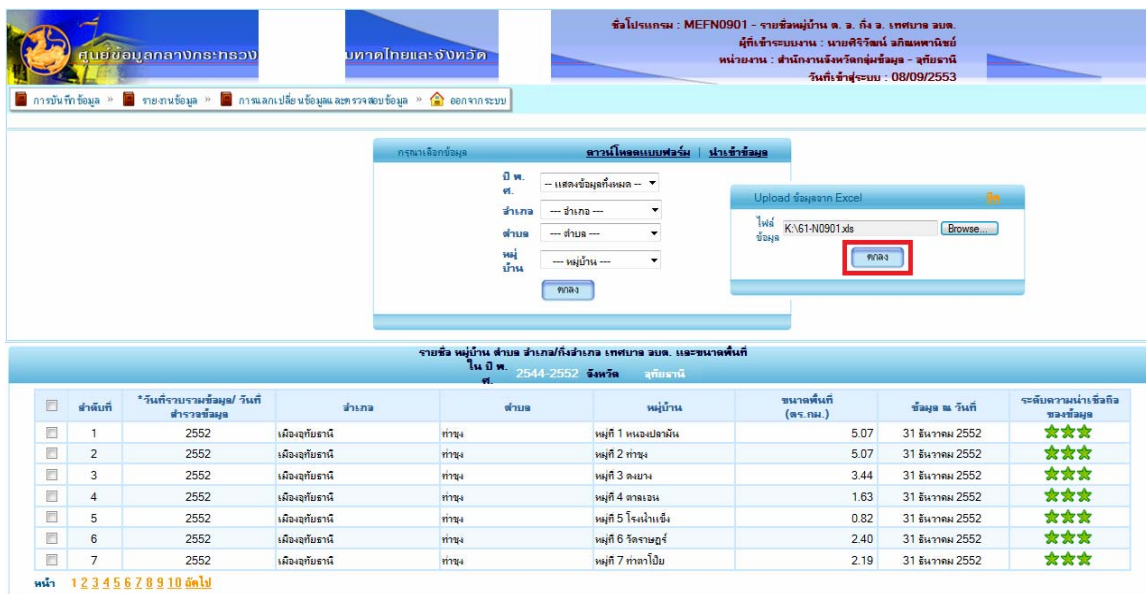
ศูนย์ข้อมูลกลางกระทรวง มหาดไทยและจังหวัด

ชื่อโปรแกรม : MEFN0901 - รายชื่อหมู่บ้าน ต. อ. กิ่ง อ. เทศบาล อบต.
ผู้เข้าระบบงาน : นายศิริวัฒน์ อภิณพานิชย์
หน่วยงาน : สำนักงานจังหวัดกลุ่มข้อมูล - อุทัยธานี
วันที่เข้าสู่ระบบ : 08/09/2553

การบันทึกข้อมูล » รายงานข้อมูล » การแลกเปลี่ยนข้อมูลและตรวจสอบข้อมูล » ออกจากระบบ

กรุณาเลือกข้อมูล ดาวน์โหลดแบบฟอร์ม | นำเข้าข้อมูล

ปี พ.ศ. -- แสดงข้อมูลทั้งหมด --
อำเภอ --- อำเภอ ---
ตำบล --- ตำบล ---
หมู่บ้าน --- หมู่บ้าน ---
ตกลง

Upload ข้อมูลจาก Excel ปิด
ไฟล์ข้อมูล K:\61-N0901.xls Browse...
ตกลง

รายชื่อ หมู่บ้าน ตำบล อำเภอ/กิ่งอำเภอ เทศบาล อบต. และขนาดพื้นที่ ใน ปี พ.ศ. 2544-2552 จังหวัด อุทัยธานี

| | ลำดับที่ | *วันที่รวบรวมข้อมูล/ วันที่สำรวจข้อมูล | อำเภอ | ตำบล | หมู่บ้าน | ขนาดพื้นที่ (ตร.กม.) | ข้อมูล ณ วันที่ | ระดับความน่าเชื่อถือของข้อมูล |
|---|---|---|---|---|---|---|---|---|
| | 1 | 2552 | เมืองอุทัยธานี | ท่าซุง | หมู่ที่ 1 หนองปลามัน | 5.07 | 31 ธันวาคม 2552 | ★★★ |
| | 2 | 2552 | เมืองอุทัยธานี | ท่าซุง | หมู่ที่ 2 ท่าซุง | 5.07 | 31 ธันวาคม 2552 | ★★★ |
| | 3 | 2552 | เมืองอุทัยธานี | ท่าซุง | หมู่ที่ 3 ดงยาง | 3.44 | 31 ธันวาคม 2552 | ★★★ |
| | 4 | 2552 | เมืองอุทัยธานี | ท่าซุง | หมู่ที่ 4 ดาลเอน | 1.63 | 31 ธันวาคม 2552 | ★★★ |
| | 5 | 2552 | เมืองอุทัยธานี | ท่าซุง | หมู่ที่ 5 โรงน้ำแข็ง | 0.82 | 31 ธันวาคม 2552 | ★★★ |
| | 6 | 2552 | เมืองอุทัยธานี | ท่าซุง | หมู่ที่ 6 วัดราษฎร์ | 2.40 | 31 ธันวาคม 2552 | ★★★ |
| | 7 | 2552 | เมืองอุทัยธานี | ท่าซุง | หมู่ที่ 7 ท่าตาโป๊ย | 2.19 | 31 ธันวาคม 2552 | ★★★ |

หน้า 1 2 3 4 5 6 7 8 9 10 ถัดไป